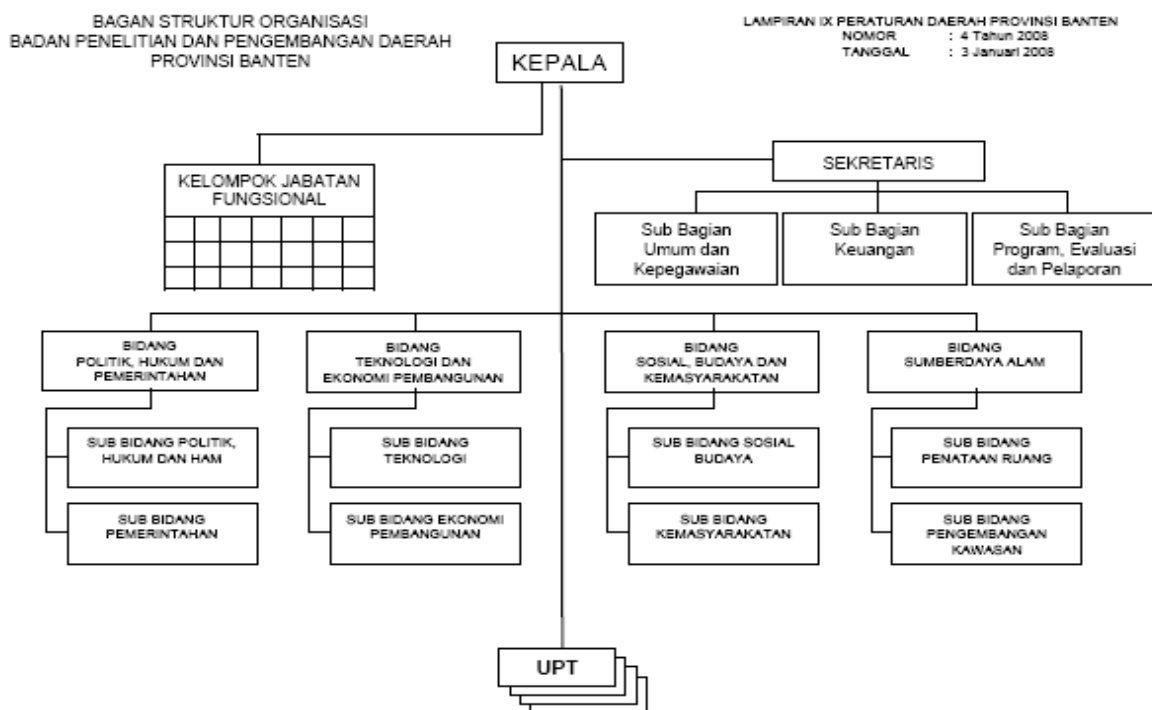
BAGAN STRUKTUR ORGANISASI
BADAN PENELITIAN DAN PENGEMBANGAN DAERAH
PROVINSI BANTEN

LAMPIRAN IX PERATURAN DAERAH PROVINSI BANTEN
NOMOR : 4 Tahun 2008
TANGGAL : 3 Januari 2008

KEPALA

KELOMPOK JABATAN FUNGSIONAL

SEKRETARIS

Sub Bagian Umum dan Kepegawaian

Sub Bagian Keuangan

Sub Bagian Program, Evaluasi dan Pelaporan

BIDANG POLITIK, HUKUM DAN PEMERINTAHAN

SUB BIDANG POLITIK, HUKUM DAN HAM

SUB BIDANG PEMERINTAHAN

BIDANG TEKNOLOGI DAN EKONOMI PEMBANGUNAN

SUB BIDANG TEKNOLOGI

SUB BIDANG EKONOMI PEMBANGUNAN

BIDANG SOSIAL, BUDAYA DAN KEMASYARAKATAN

SUB BIDANG SOSIAL BUDAYA

SUB BIDANG KEMASYARAKATAN

BIDANG SUMBERDAYA ALAM

SUB BIDANG PENATAAN RUANG

SUB BIDANG PENGEMBANGAN KAWASAN

UPT